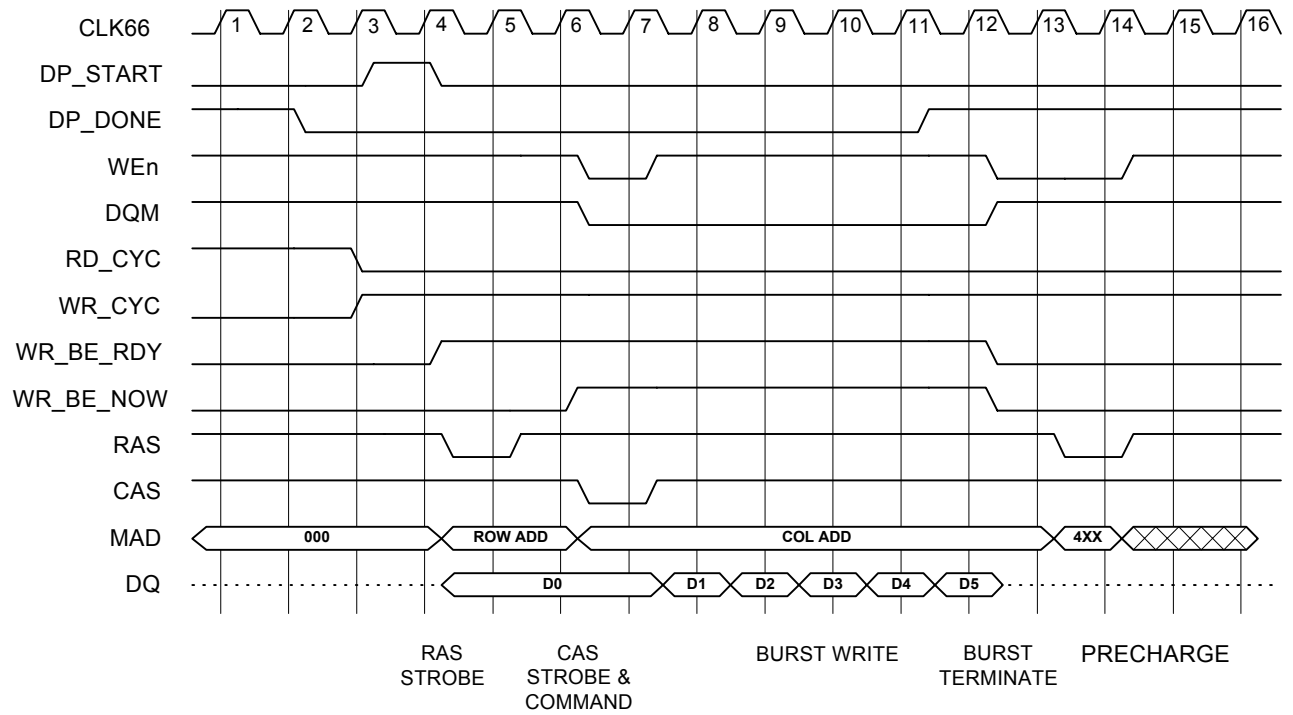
CLK66 1 2 3 4 5 6 7 8 9 10 11 12 13 14 15 16

DP_START

DP_DONE

WEn

DQM

RD_CYC

WR_CYC

WR_BE_RDY

WR_BE_NOW

RAS

CAS

MAD 000 ROW ADD COL ADD 4XX

DQ D0 D1 D2 D3 D4 D5

RAS STROBE

CAS STROBE & COMMAND

BURST WRITE

BURST TERMINATE

PRECHARGE